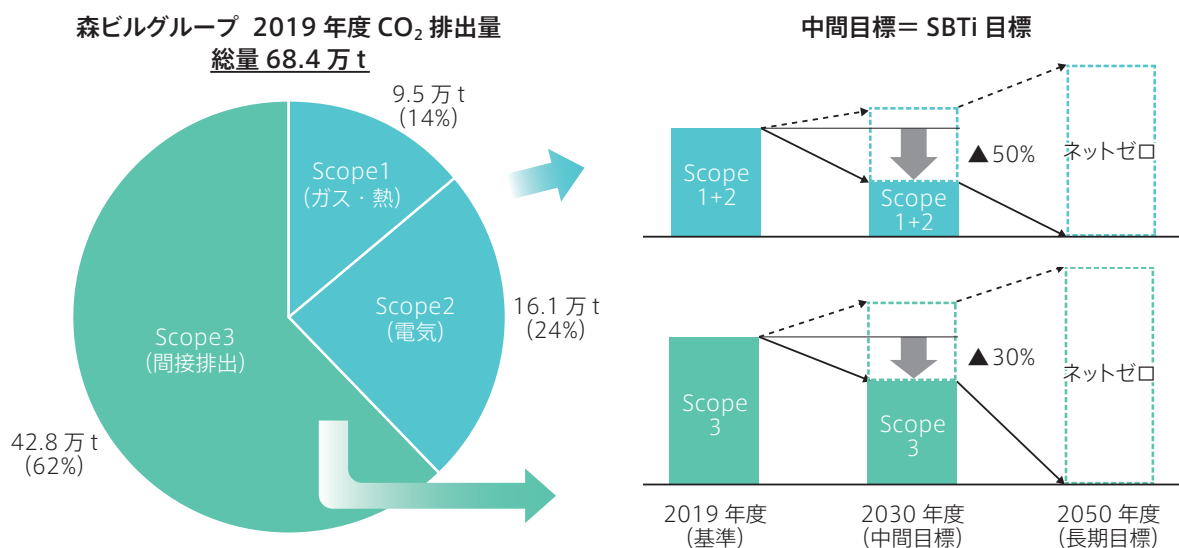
森ビルグループ 2019 年度 $CO_2$ 排出量
総量 68.4 万 t

9.5 万 t
(14%)

Scope1
(ガス・熱)

Scope2
(電気)

16.1 万 t
(24%)

Scope3
(間接排出)

42.8 万 t
(62%)

中間目標＝ SBTi 目標

Scope
1+2

▲50%

Scope
1+2

ネットゼロ

Scope
3

▲30%

Scope
3

ネットゼロ

2019 年度
(基準)

2030 年度
(中間目標)

2050 年度
(長期目標)